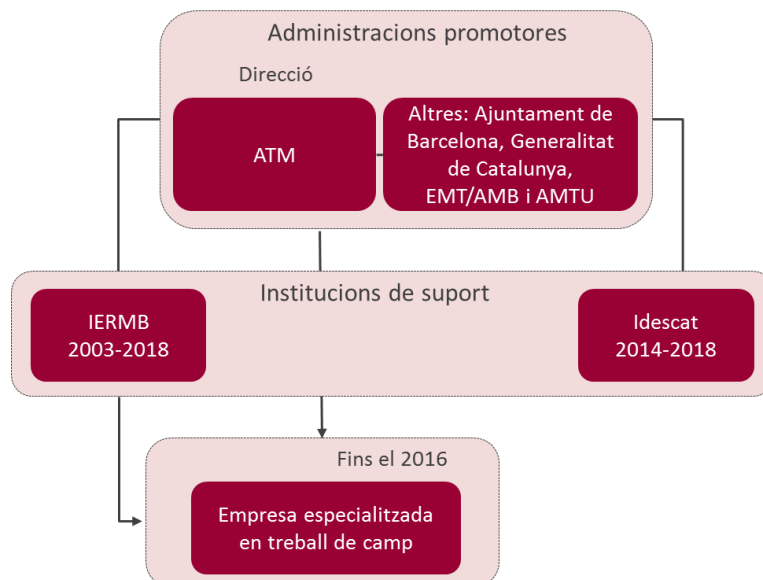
Administracions promotores

Direcció

ATM

Altres: Ajuntament de Barcelona, Generalitat de Catalunya, EMT/AMB i AMTU

Institucions de suport

IERMB
2003-2018

Idescat
2014-2018

Fins el 2016

Empresa especialitzada en treball de camp